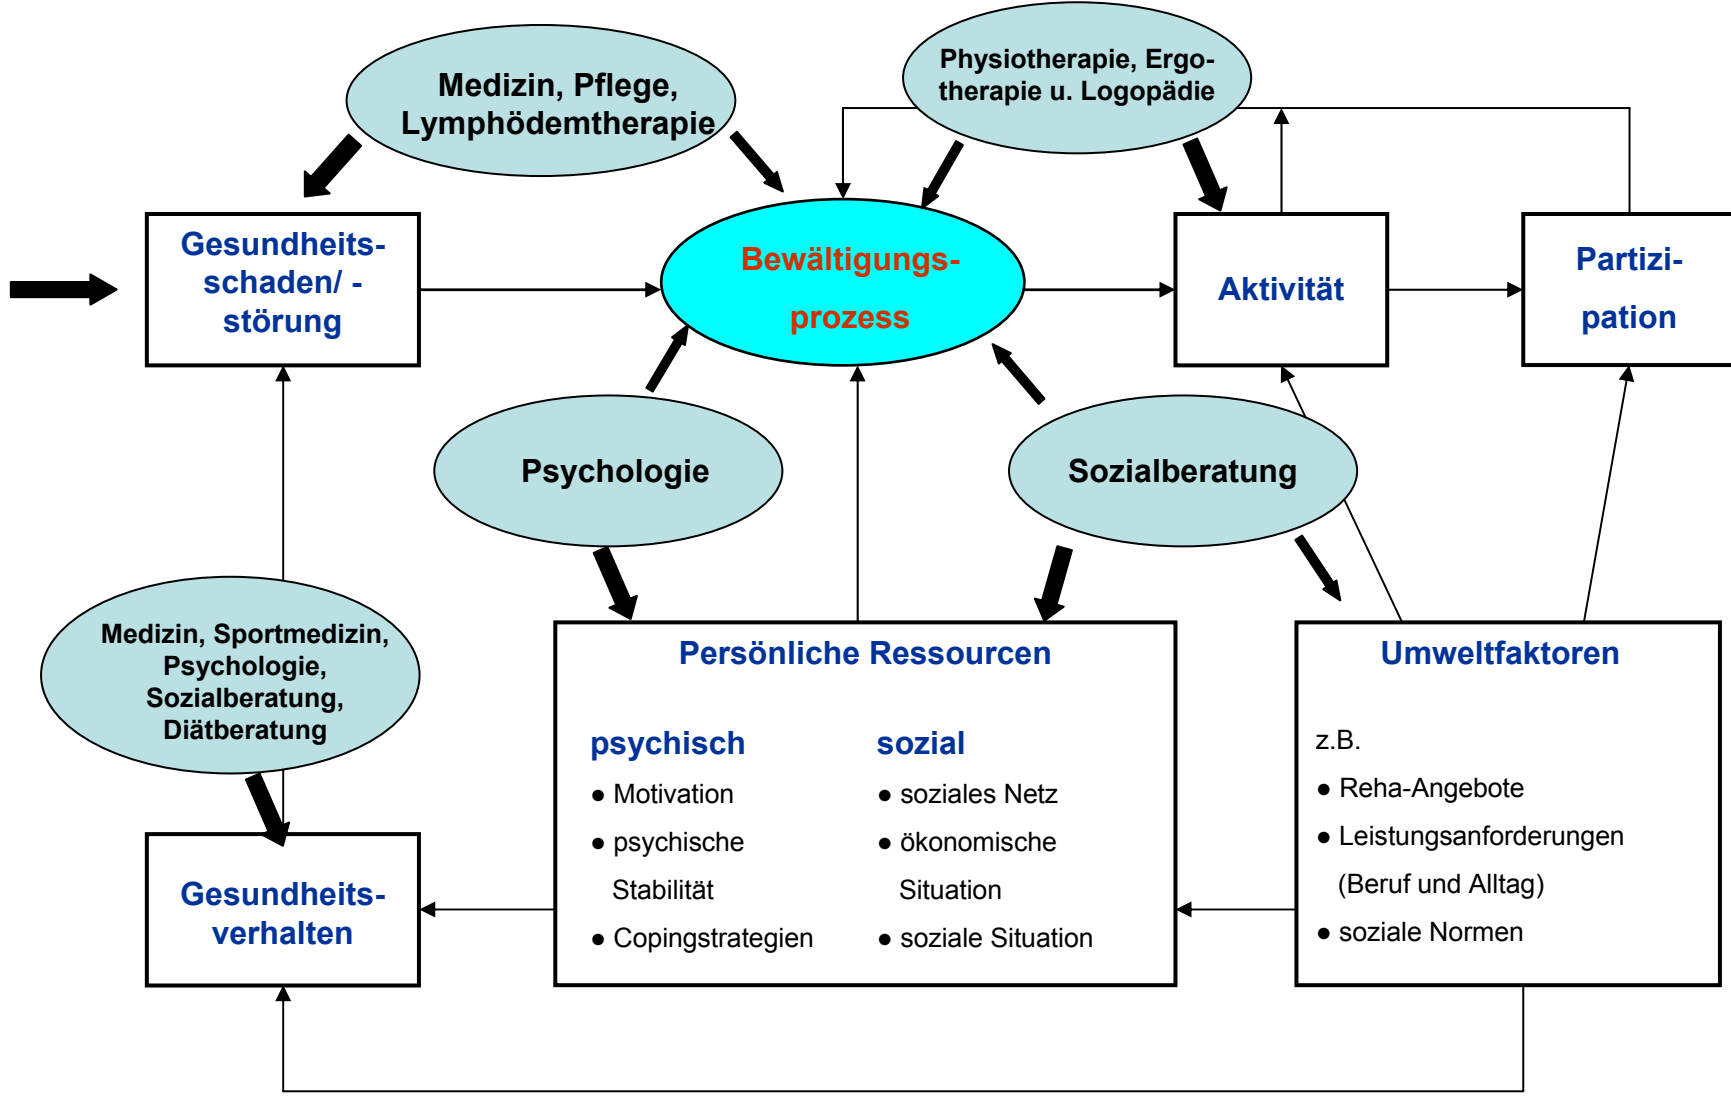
Medizin, Pflege, Lymphödemtherapie

Physiotherapie, Ergotherapie u. Logopädie

Gesundheitsschaden/ -störung

Bewältigungsprozess

Aktivität

Partizipation

Psychologie

Sozialberatung

Medizin, Sportmedizin, Psychologie, Sozialberatung, Diätberatung

Persönliche Ressourcen

psychisch
● Motivation
● psychische Stabilität
● Copingstrategien

sozial
● soziales Netz
● ökonomische Situation
● soziale Situation

Umweltfaktoren

z.B.
● Reha-Angebote
● Leistungsanforderungen (Beruf und Alltag)
● soziale Normen

Gesundheitsverhalten